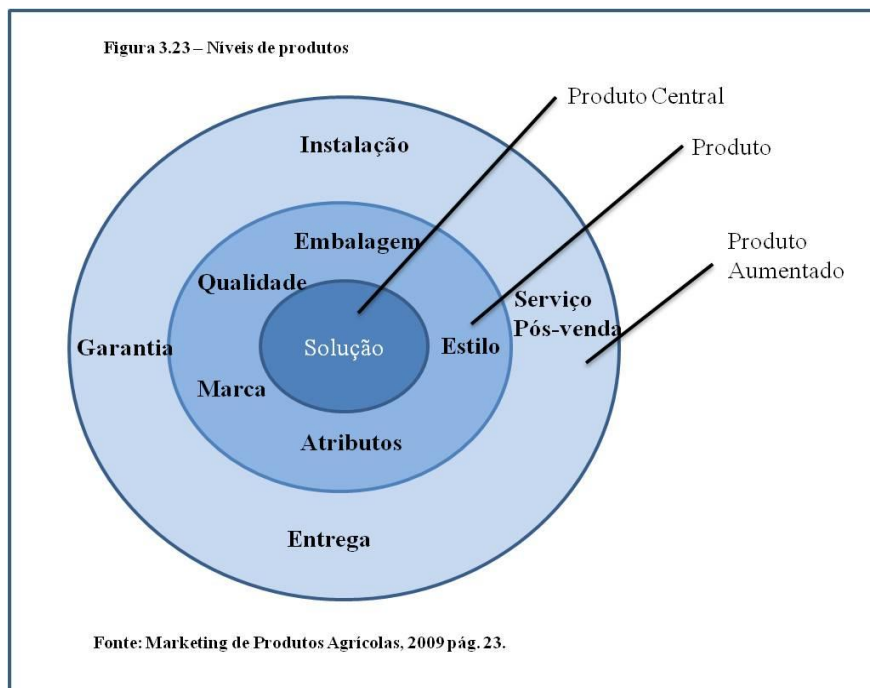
Figura 3.23 – Niveis de produtos

Produto Central

Produto

Produto Aumentado

Instalação

Embalagem

Qualidade

Serviço Pós-venda

Garantia

Solução

Estilo

Marca

Atributos

Entrega

Fonte: Marketing de Produtos Agrícolas, 2009 pág. 23.